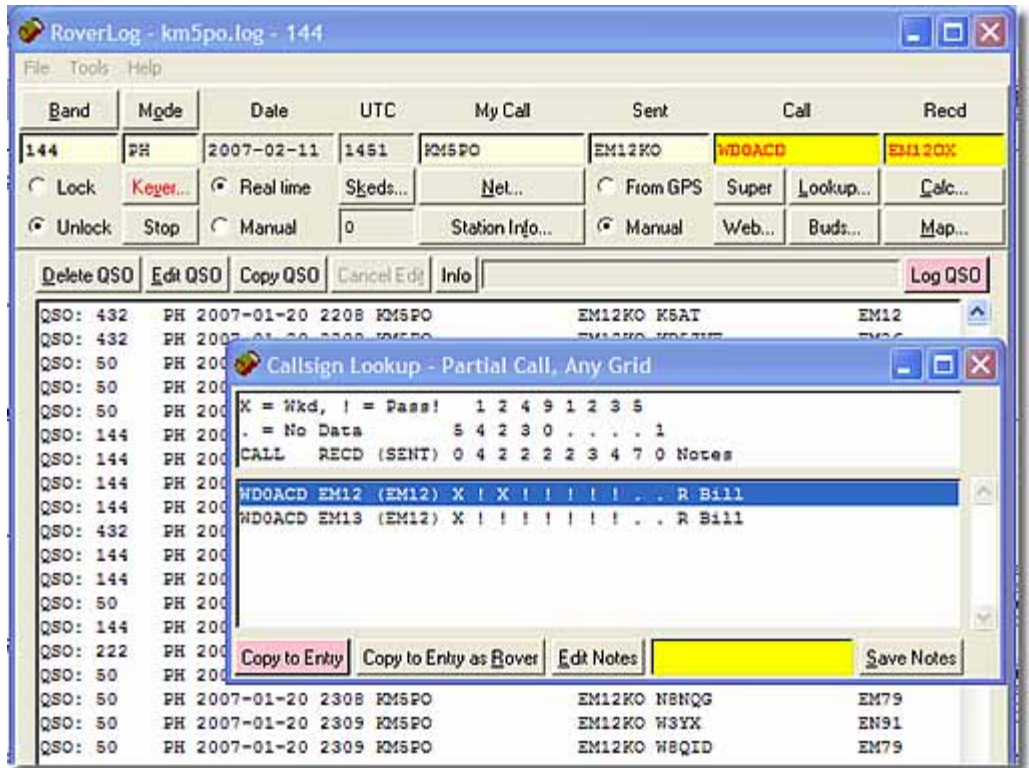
RoverLog - km5po.log - 144

File Tools Help

Band Mode Date UTC My Call Sent Call Recd

144 PH 2007-02-11 1451 KM5PO EM12KO WD0ACD EM12OX

Lock Keyer... Real time Skeds... Net... From GPS Super Lookup... Calc...

Unlock Stop Manual 0 Station Info... Manual Web... Buds... Map...

Delete QSO Edit QSO Copy QSO Cancel Edit Info Log QSO

QSO: 432 PH 2007-01-20 2208 KM5PO EM12KO K5AT EM12
QSO: 432 PH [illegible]
QSO: 50 PH 200
QSO: 50 PH 200
QSO: 50 PH 200
QSO: 144 PH 200
QSO: 144 PH 200
QSO: 144 PH 200
QSO: 144 PH 200
QSO: 432 PH 200
QSO: 144 PH 200
QSO: 144 PH 200
QSO: 50 PH 200
QSO: 144 PH 200
QSO: 222 PH 200
QSO: 50 PH 200
QSO: 50 PH 2007-01-20 2308 KM5PO EM12KO N8NQG EM79
QSO: 50 PH 2007-01-20 2309 KM5PO EM12KO W3YX EN91
QSO: 50 PH 2007-01-20 2309 KM5PO EM12KO W8QID EM79

Callsign Lookup - Partial Call, Any Grid

X = Wkd, ! = Pass! 1 2 4 9 1 2 3 5
. = No Data 5 4 2 3 0 . . . . 1
CALL RECD (SENT) 0 4 2 2 2 2 3 4 7 0 Notes

WD0ACD EM12 (EM12) X ! X ! ! ! ! ! . . R Bill
WD0ACD EM13 (EM12) X ! ! ! ! ! ! ! . . R Bill

Copy to Entry Copy to Entry as Rover Edit Notes Save Notes